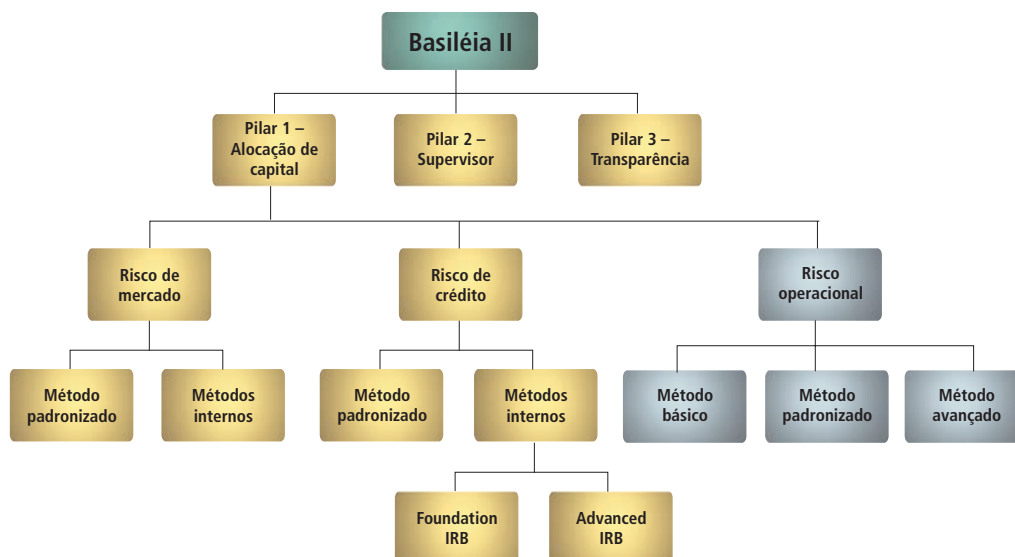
Basiléia II

Pilar 1 – Alocação de capital

Pilar 2 – Supervisor

Pilar 3 – Transparência

Risco de mercado

Risco de crédito

Risco operacional

Método padronizado

Métodos internos

Método padronizado

Métodos internos

Método básico

Método padronizado

Método avançado

Foundation IRB

Advanced IRB